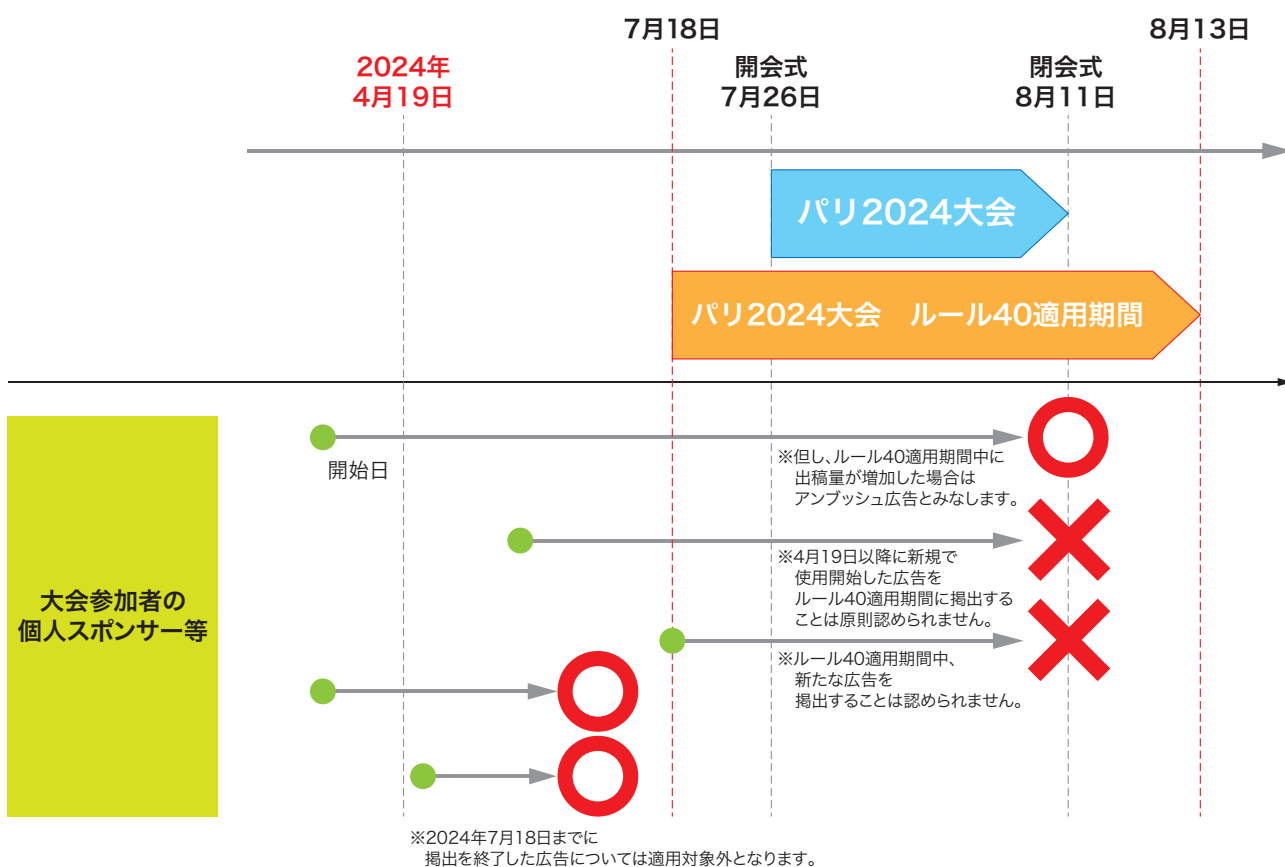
7月18日

8月13日

2024年
4月19日

開会式
7月26日

閉会式
8月11日

パリ2024大会

パリ2024大会　ルール40適用期間

大会参加者の
個人スポンサー等

開始日

※但し、ルール40適用期間中に
出稿量が増加した場合は
アンブッシュ広告とみなします。

※4月19日以降に新規で
使用開始した広告を
ルール40適用期間に掲出する
ことは原則認められません。

※ルール40適用期間中、
新たな広告を
掲出することは認められません。

※2024年7月18日までに
掲出を終了した広告については適用対象外となります。